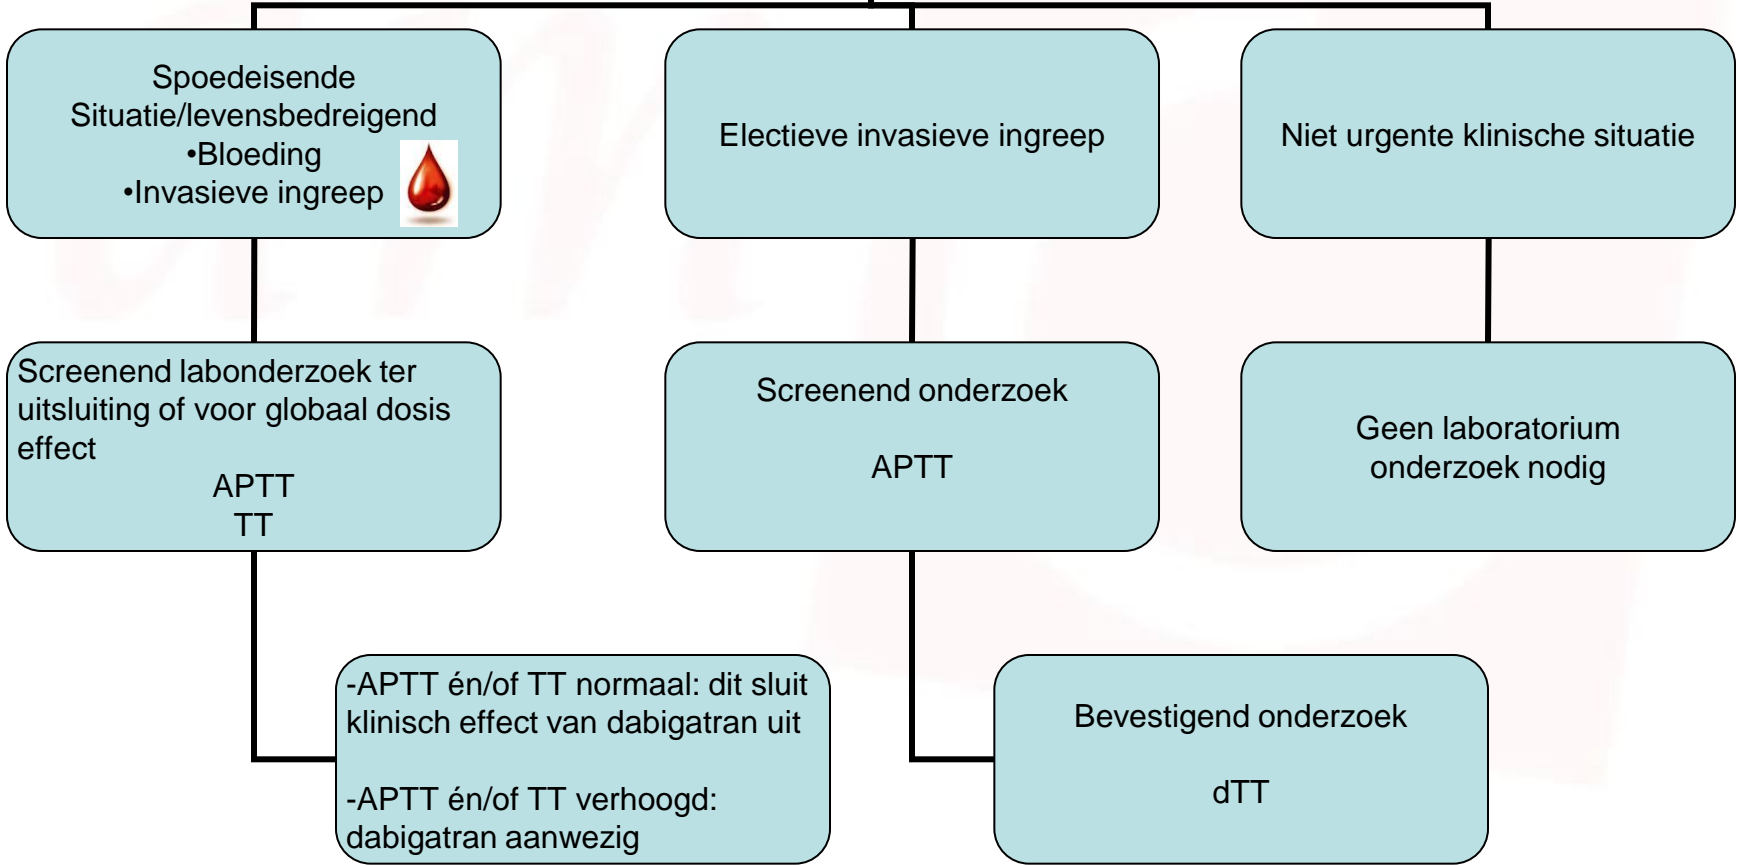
Spoedeisende Situatie/levensbedreigend
•Bloeding
•Invasieve ingreep

Electieve invasieve ingreep

Niet urgente klinische situatie

Screenend labonderzoek ter uitsluiting of voor globaal dosis effect
APTT
TT

Screenend onderzoek

APTT

Geen laboratorium onderzoek nodig

-APTT én/of TT normaal: dit sluit klinisch effect van dabigatran uit

-APTT én/of TT verhoogd: dabigatran aanwezig

Bevestigend onderzoek

dTT